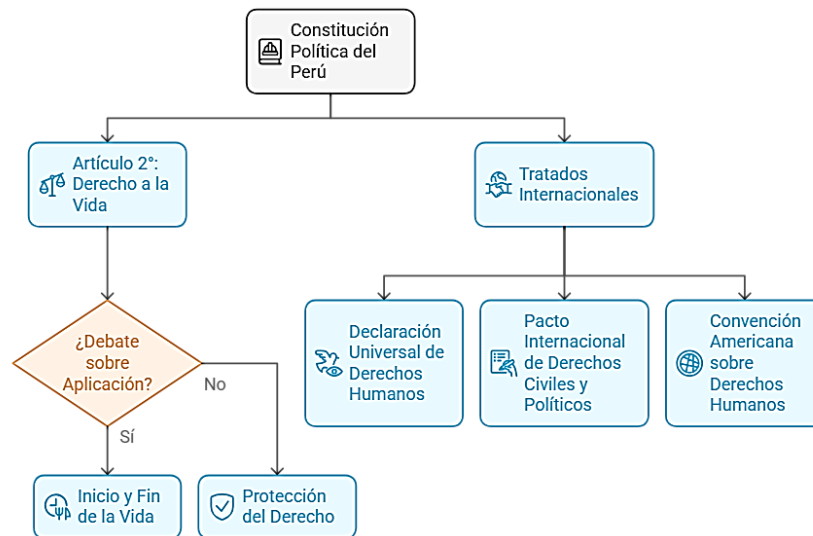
Constitución Política del Perú

Artículo 2°: Derecho a la Vida

Tratados Internacionales

¿Debate sobre Aplicación?

No

Sí

Declaración Universal de Derechos Humanos

Pacto Internacional de Derechos Civiles y Políticos

Convención Americana sobre Derechos Humanos

Inicio y Fin de la Vida

Protección del Derecho